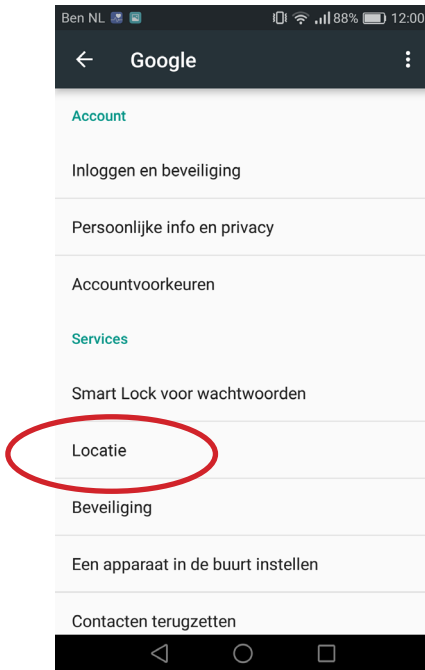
Ben NL 88% 12:00

Google

Account

Inloggen en beveiliging

Persoonlijke info en privacy

Accountvoorkeuren

Services

Smart Lock voor wachtwoorden

Locatie

Beveiliging

Een apparaat in de buurt instellen

Contacten terugzetten